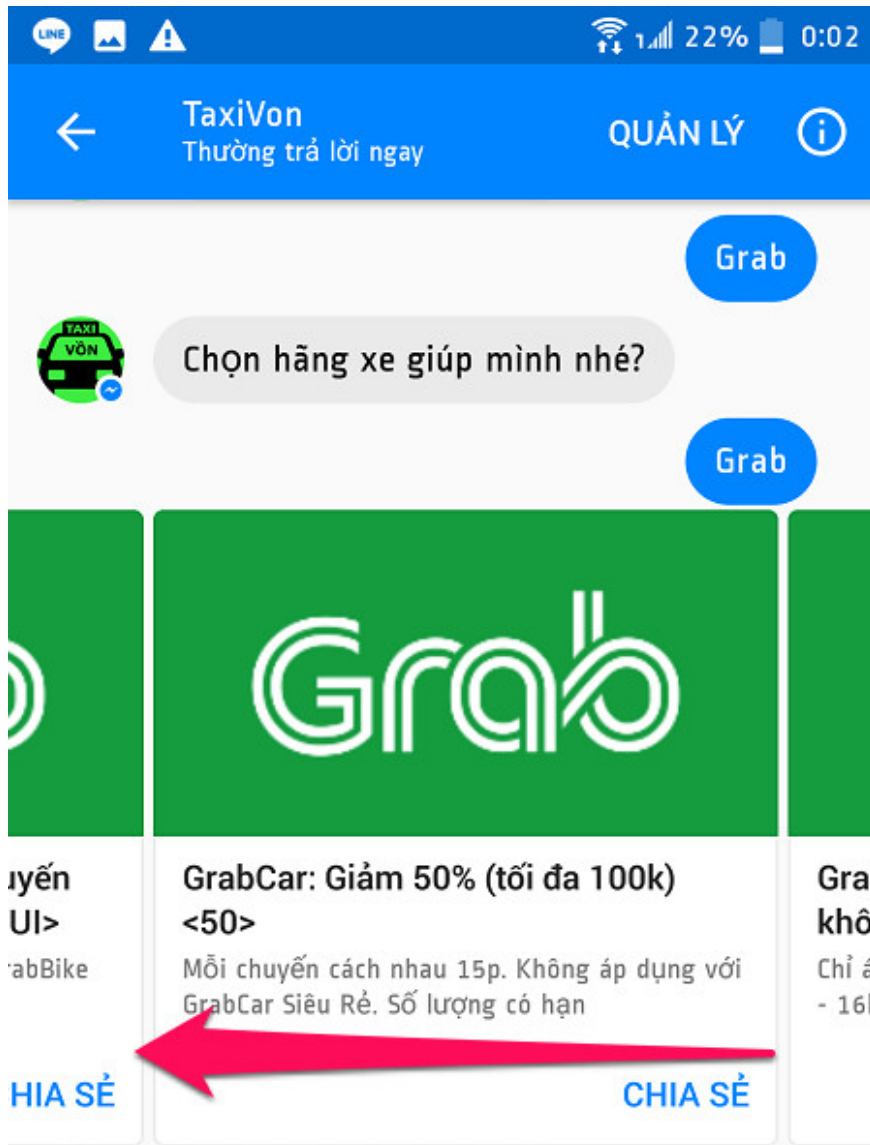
LINE 1 22% 0:02

TaxiVon
Thường trả lời ngay

QUẢN LÝ

Grab

TAXI VỐN

Chọn hãng xe giúp mình nhé?

Grab

uyến
UI>
rabBike

HIA SẺ

Grab

GrabCar: Giảm 50% (tối đa 100k) <50>

Mỗi chuyến cách nhau 15p. Không áp dụng với GrabCar Siêu Rẻ. Số lượng có hạn

CHIA SẺ

Gra
khô
Chỉ á
- 16l